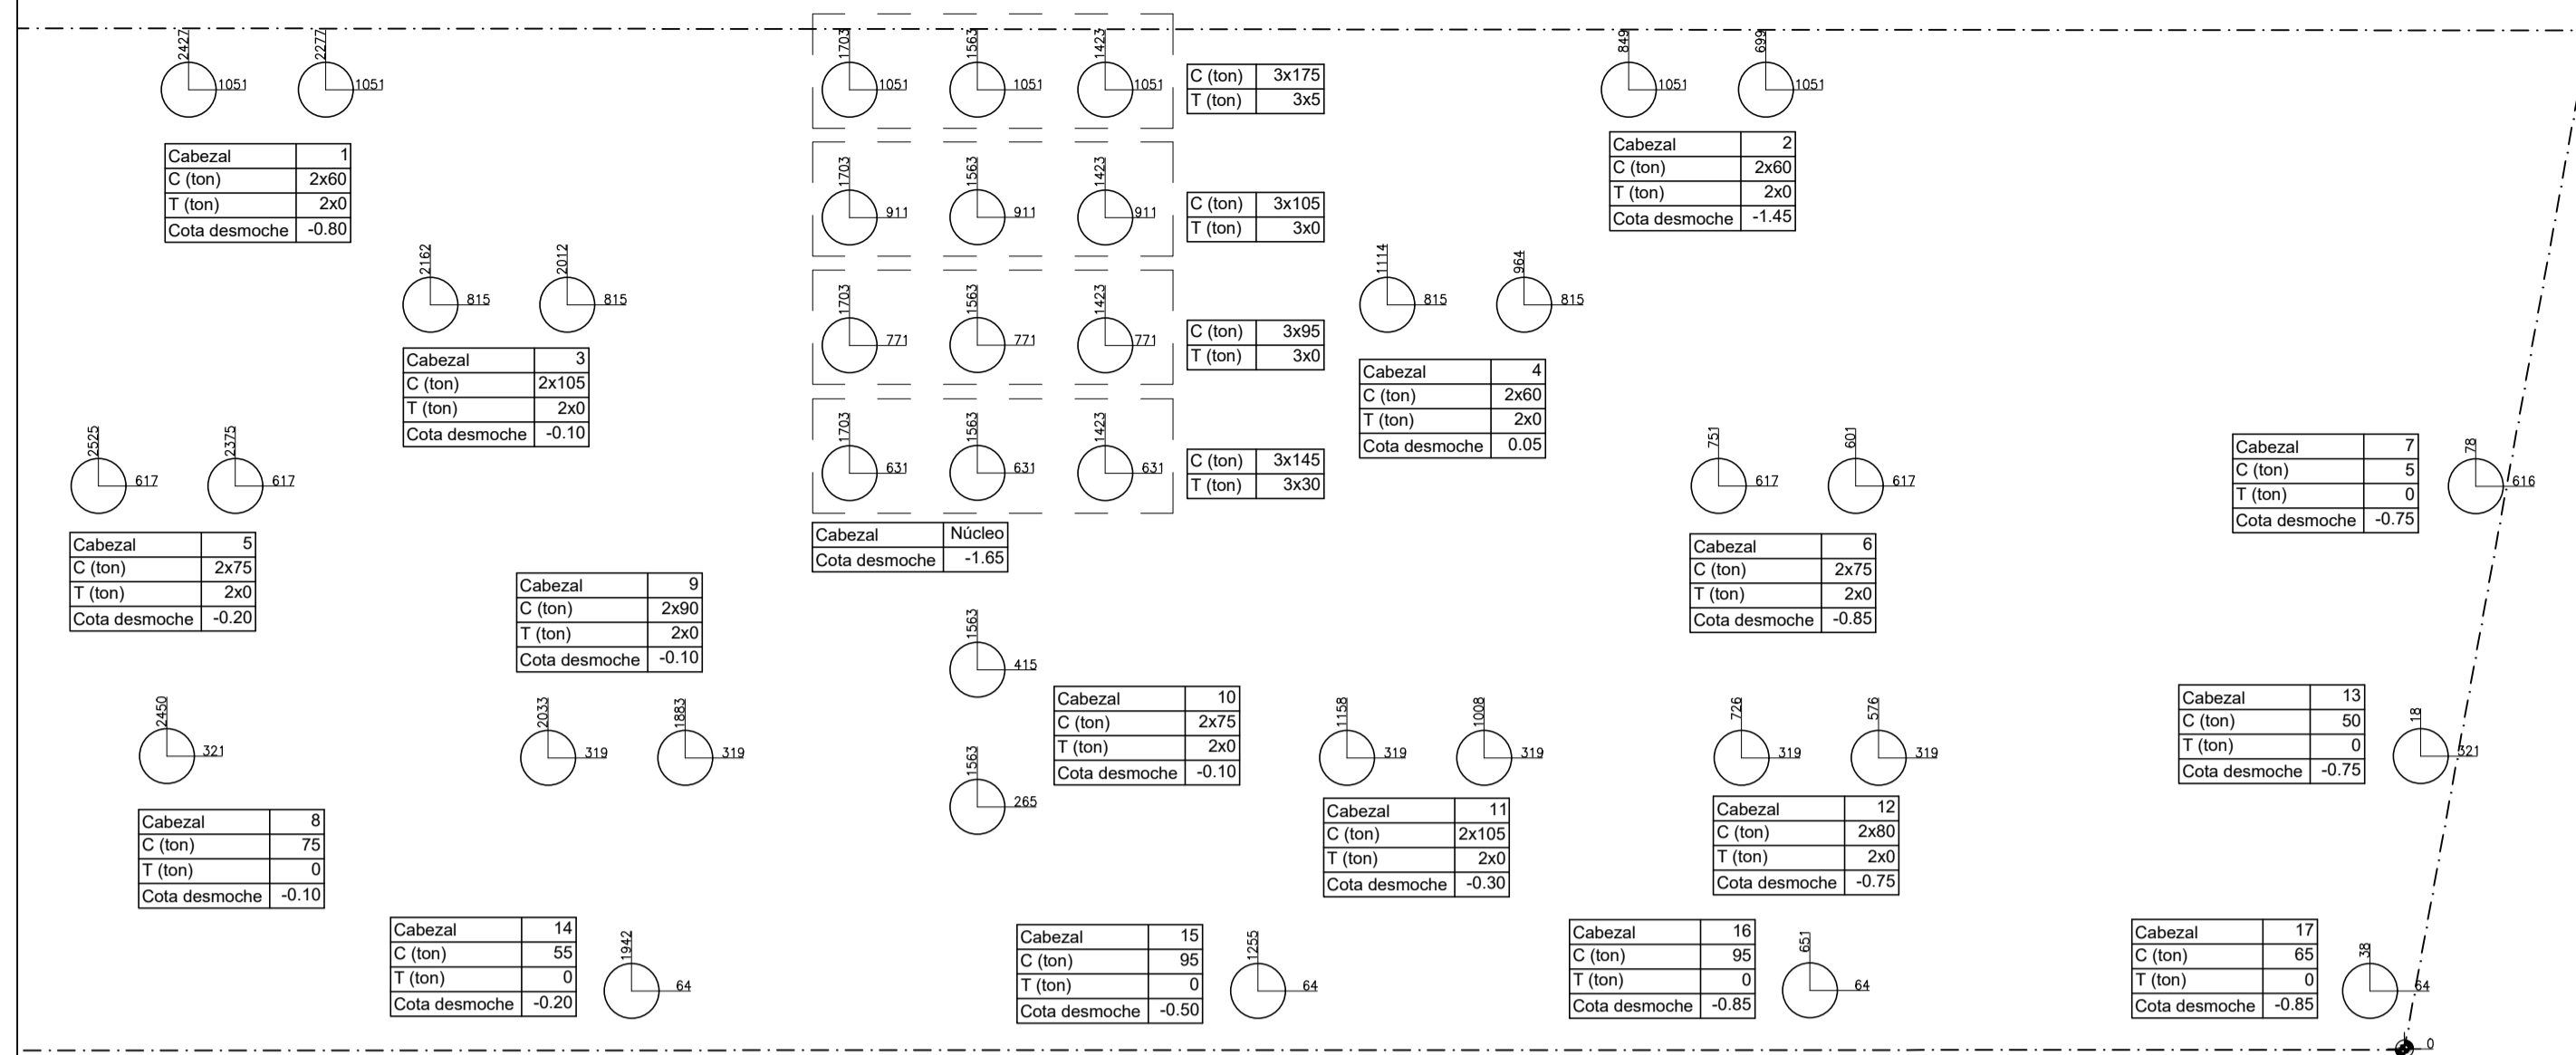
2427 1051 2277 1051

| Cabezal | 1 |
|---|---|
| C (ton) | 2x60 |
| T (ton) | 2x0 |
| Cota desmoche | -0.80 |

1703 1051 1563 1051 1423 1051

| C (ton) | 3x175 |
|---|---|
| T (ton) | 3x5 |

1703 911 1563 911 1423 911

| C (ton) | 3x105 |
|---|---|
| T (ton) | 3x0 |

1703 771 1563 771 1423 771

| C (ton) | 3x95 |
|---|---|
| T (ton) | 3x0 |

1703 631 1563 631 1423 631

| C (ton) | 3x145 |
|---|---|
| T (ton) | 3x30 |

| Cabezal | Núcleo |
|---|---|
| Cota desmoche | -1.65 |

849 1051 699 1051

| Cabezal | 2 |
|---|---|
| C (ton) | 2x60 |
| T (ton) | 2x0 |
| Cota desmoche | -1.45 |

2162 815 2012 815

| Cabezal | 3 |
|---|---|
| C (ton) | 2x105 |
| T (ton) | 2x0 |
| Cota desmoche | -0.10 |

1114 815 964 815

| Cabezal | 4 |
|---|---|
| C (ton) | 2x60 |
| T (ton) | 2x0 |
| Cota desmoche | 0.05 |

2525 617 2375 617

| Cabezal | 5 |
|---|---|
| C (ton) | 2x75 |
| T (ton) | 2x0 |
| Cota desmoche | -0.20 |

751 617 601 617

| Cabezal | 6 |
|---|---|
| C (ton) | 2x75 |
| T (ton) | 2x0 |
| Cota desmoche | -0.85 |

| Cabezal | 7 |
|---|---|
| C (ton) | 5 |
| T (ton) | 0 |
| Cota desmoche | -0.75 |

78 616

| Cabezal | 9 |
|---|---|
| C (ton) | 2x90 |
| T (ton) | 2x0 |
| Cota desmoche | -0.10 |

1563 415

| Cabezal | 10 |
|---|---|
| C (ton) | 2x75 |
| T (ton) | 2x0 |
| Cota desmoche | -0.10 |

1563 265

2450 321

| Cabezal | 8 |
|---|---|
| C (ton) | 75 |
| T (ton) | 0 |
| Cota desmoche | -0.10 |

2033 319 1883 319

1158 319 1008 319

| Cabezal | 11 |
|---|---|
| C (ton) | 2x105 |
| T (ton) | 2x0 |
| Cota desmoche | -0.30 |

726 319 576 319

| Cabezal | 12 |
|---|---|
| C (ton) | 2x80 |
| T (ton) | 2x0 |
| Cota desmoche | -0.75 |

| Cabezal | 13 |
|---|---|
| C (ton) | 50 |
| T (ton) | 0 |
| Cota desmoche | -0.75 |

18 321

| Cabezal | 14 |
|---|---|
| C (ton) | 55 |
| T (ton) | 0 |
| Cota desmoche | -0.20 |

1942 64

| Cabezal | 15 |
|---|---|
| C (ton) | 95 |
| T (ton) | 0 |
| Cota desmoche | -0.50 |

1255 64

| Cabezal | 16 |
|---|---|
| C (ton) | 95 |
| T (ton) | 0 |
| Cota desmoche | -0.85 |

651 64

| Cabezal | 17 |
|---|---|
| C (ton) | 65 |
| T (ton) | 0 |
| Cota desmoche | -0.85 |

38 64

0